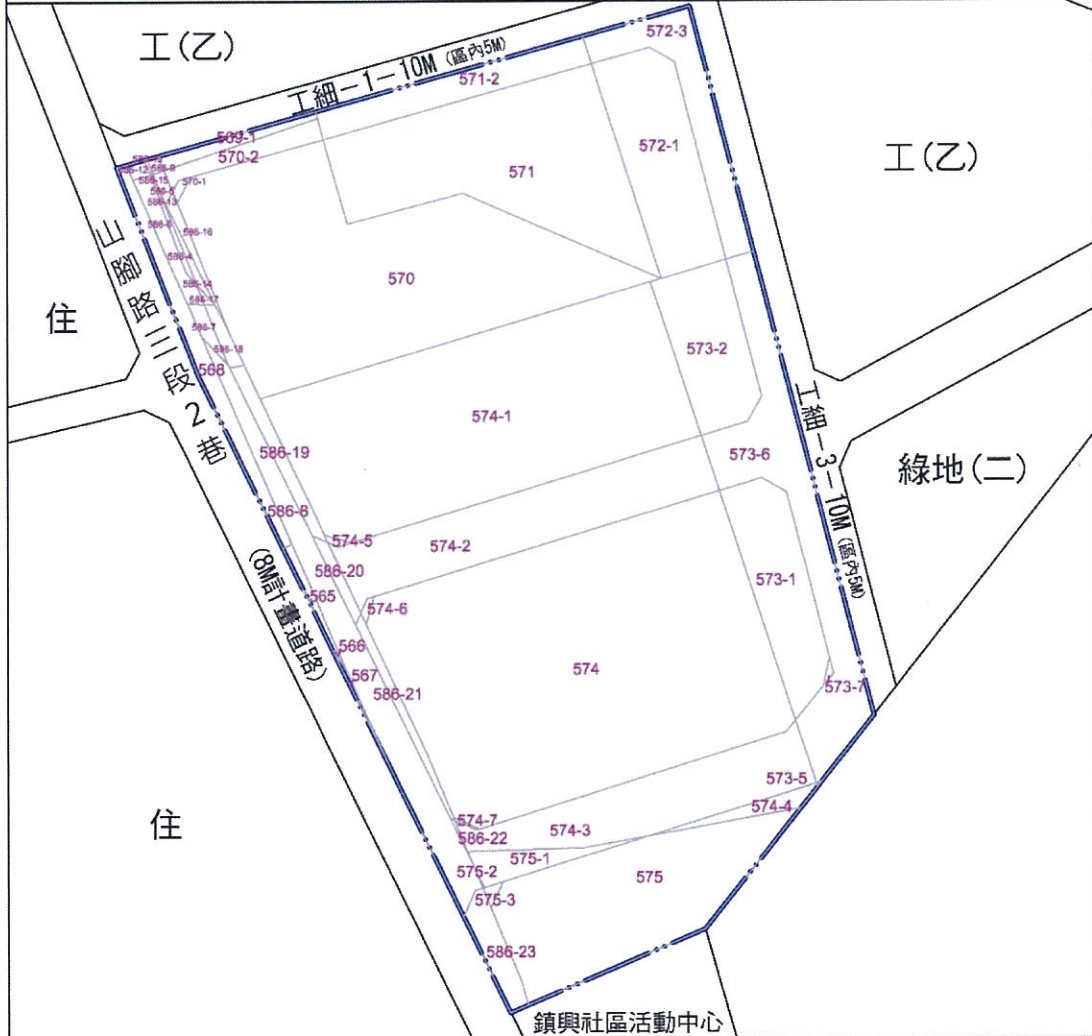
工(乙)

工細－1－10M (區內5M)

572-3

571-2

工(乙)

569-1

570-2

572-1

571

570-1

586-16

570

住

山腳路三段2巷

(8M計畫道路)

586-14

586-17

586-7

586-18

568

573-2

574-1

工細－3－10M (區內5M)

綠地(二)

586-19

573-6

586-8

574-5

574-2

586-20

565

574-6

573-1

566

574

567

586-21

573-7

573-5

574-4

住

574-7

586-22

574-3

575-1

575-2

575

575-3

586-23

鎮興社區活動中心